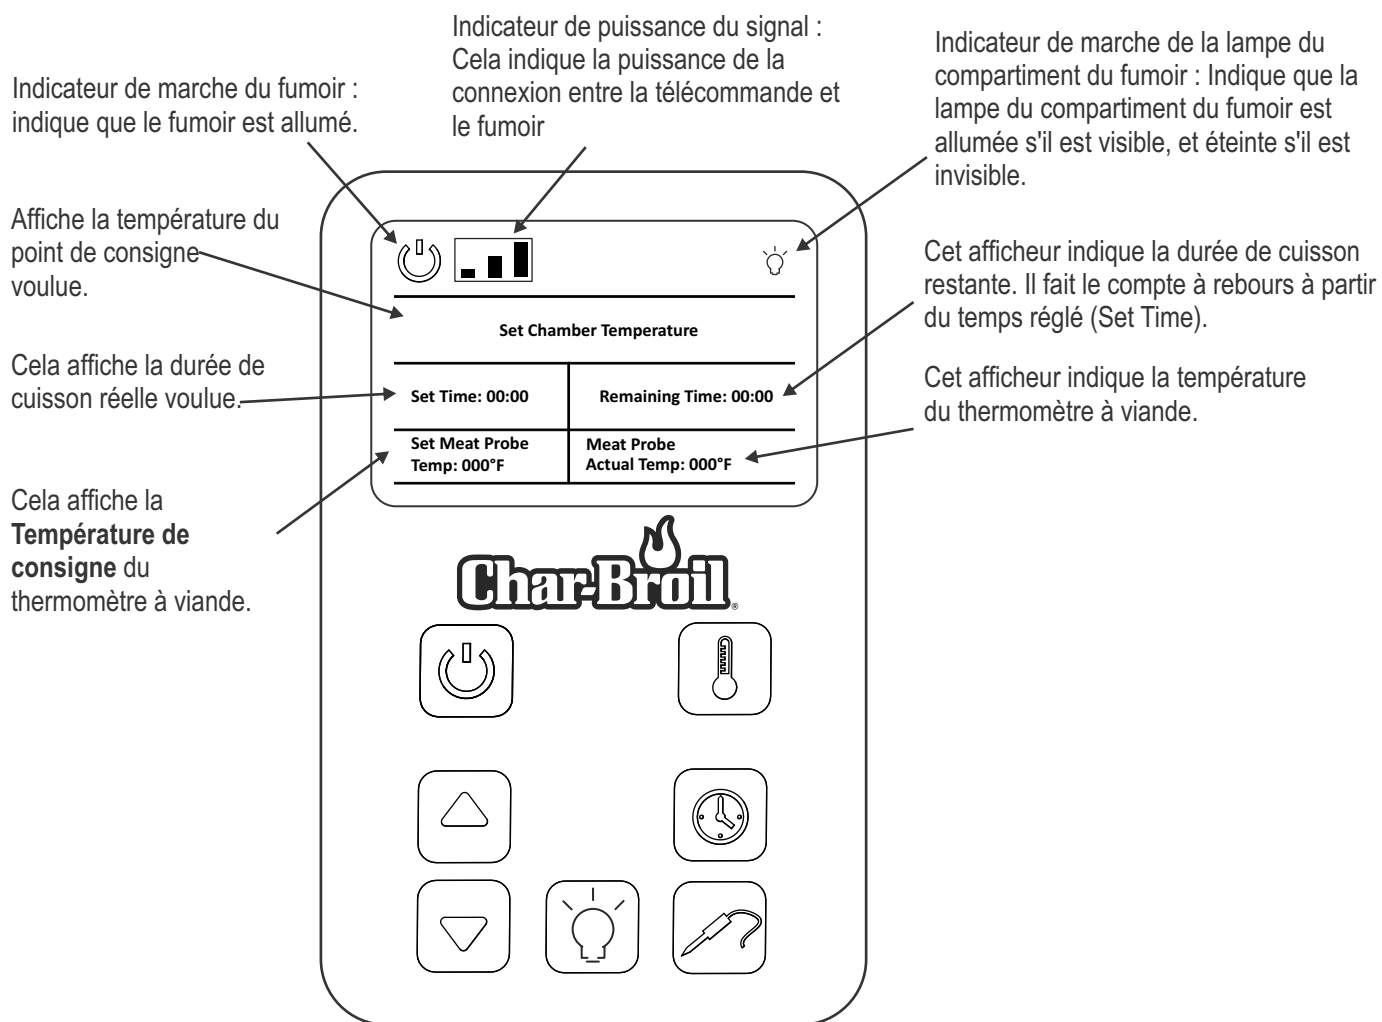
Indicateur de puissance du signal : Cela indique la puissance de la connexion entre la télécommande et le fumoir

Indicateur de marche du fumoir : indique que le fumoir est allumé.

Indicateur de marche de la lampe du compartiment du fumoir : Indique que la lampe du compartiment du fumoir est allumée s'il est visible, et éteinte s'il est invisible.

Affiche la température du point de consigne voulue.

Cet afficheur indique la durée de cuisson restante. Il fait le compte à rebours à partir du temps réglé (Set Time).

Set Chamber Temperature

Cela affiche la durée de cuisson réelle voulue.

Cet afficheur indique la température du thermomètre à viande.

Set Time: 00:00

Remaining Time: 00:00

Set Meat Probe Temp: 000°F

Meat Probe Actual Temp: 000°F

Cela affiche la **Température de consigne** du thermomètre à viande.

Char-Broil®